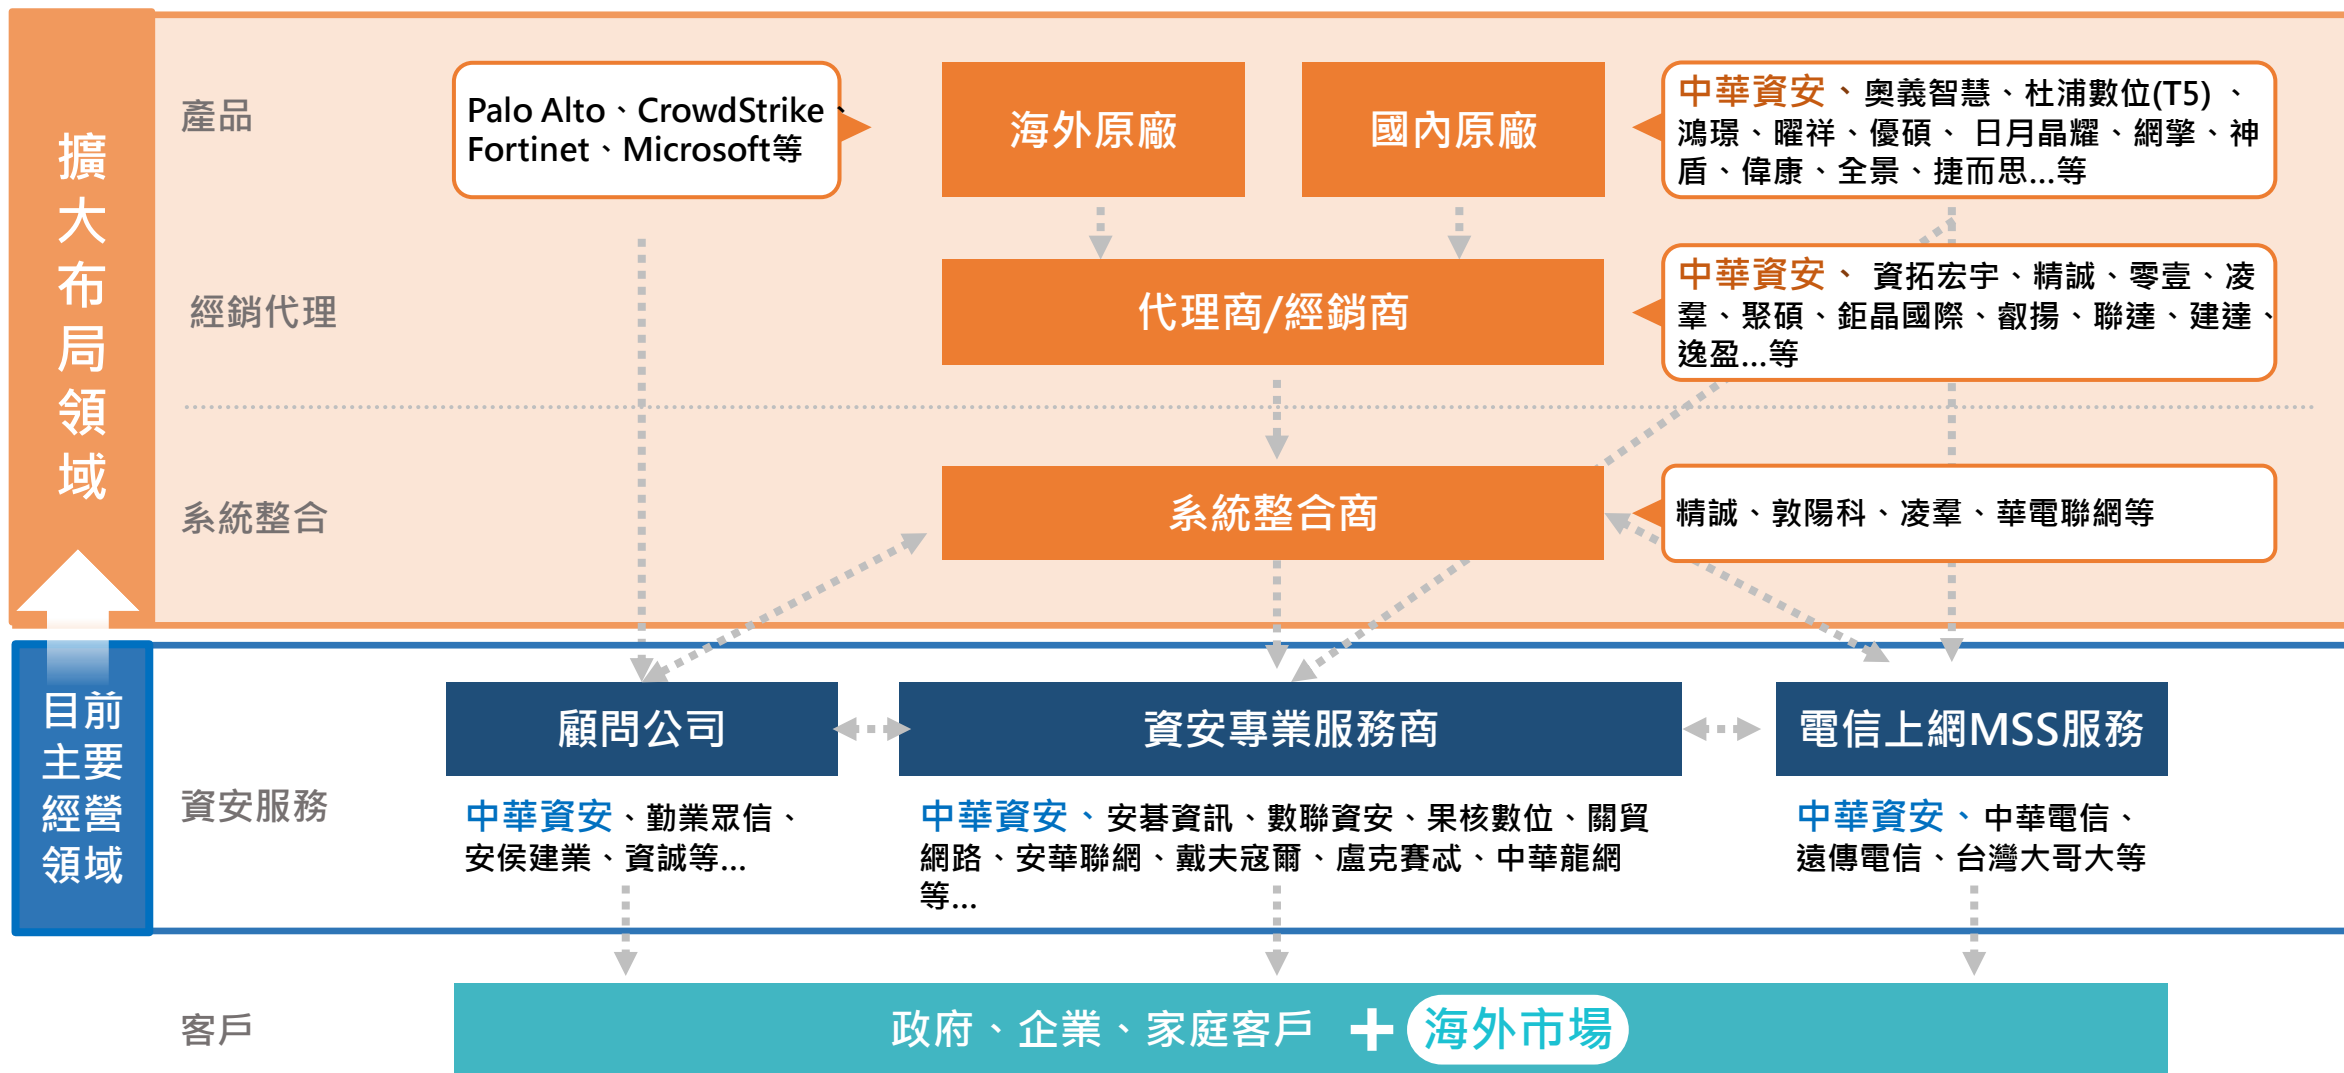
擴大布局領域

產品

Palo Alto、CrowdStrike、Fortinet、Microsoft等

海外原廠

國內原廠

中華資安、奧義智慧、杜浦數位(T5)、鴻璟、曜祥、優碩、日月晶耀、網擎、神盾、偉康、全景、捷而思...等

經銷代理

代理商/經銷商

中華資安、資拓宏宇、精誠、零壹、凌羣、聚碩、鉅晶國際、叡揚、聯達、建達、逸盈...等

系統整合

系統整合商

精誠、敦陽科、凌羣、華電聯網等

目前主要經營領域

資安服務

顧問公司

資安專業服務商

電信上網MSS服務

中華資安、勤業眾信、安侯建業、資誠等...

中華資安、安碁資訊、數聯資安、果核數位、關貿網路、安華聯網、戴夫寇爾、盧克賽忒、中華龍網等...

中華資安、中華電信、遠傳電信、台灣大哥大等

客戶

政府、企業、家庭客戶 + 海外市場